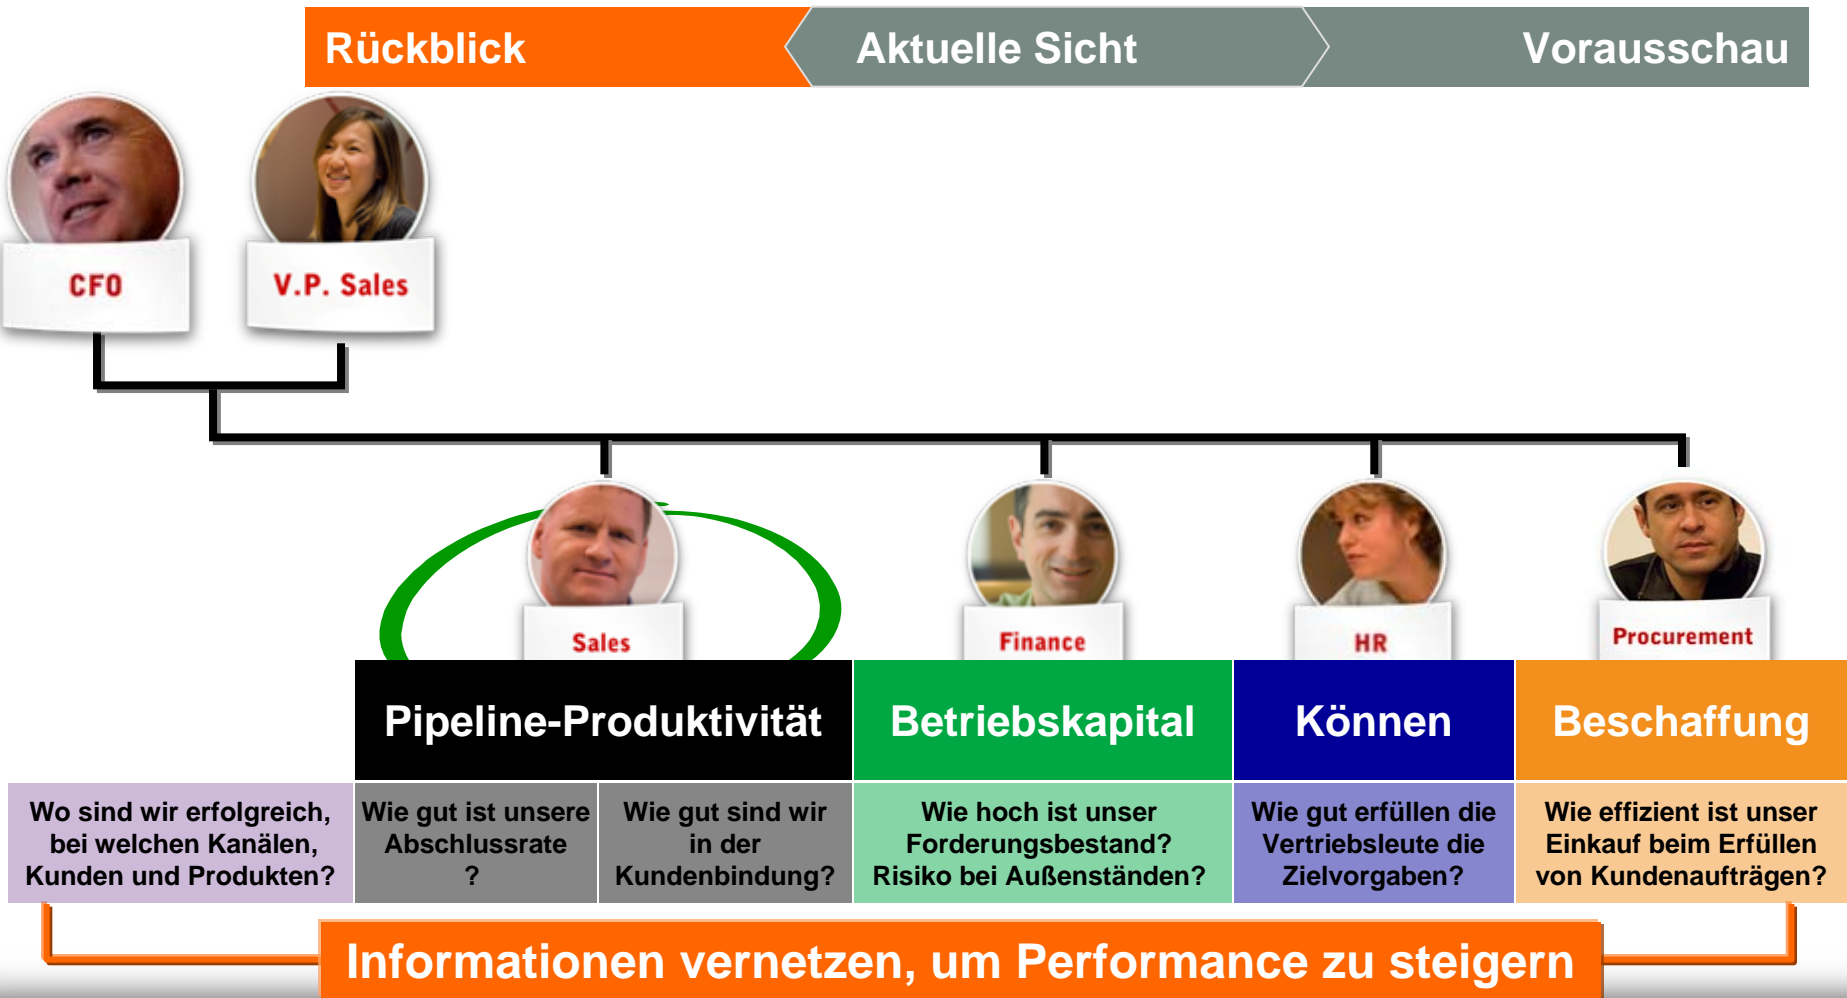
Rückblick
Aktuelle Sicht
Vorausschau

CFO
V.P. Sales

Sales
Finance
HR
Procurement

| Pipeline-Produktivität | | Betriebskapital | Können | Beschaffung |
|---|---|---|---|---|
| Wie gut ist unsere Abschlussrate ? | Wie gut sind wir in der Kundenbindung? | Wie hoch ist unser Forderungsbestand? Risiko bei Außenständen? | Wie gut erfüllen die Vertriebsleute die Zielvorgaben? | Wie effizient ist unser Einkauf beim Erfüllen von Kundenaufträgen? |

Wo sind wir erfolgreich, bei welchen Kanälen, Kunden und Produkten?

Informationen vernetzen, um Performance zu steigern